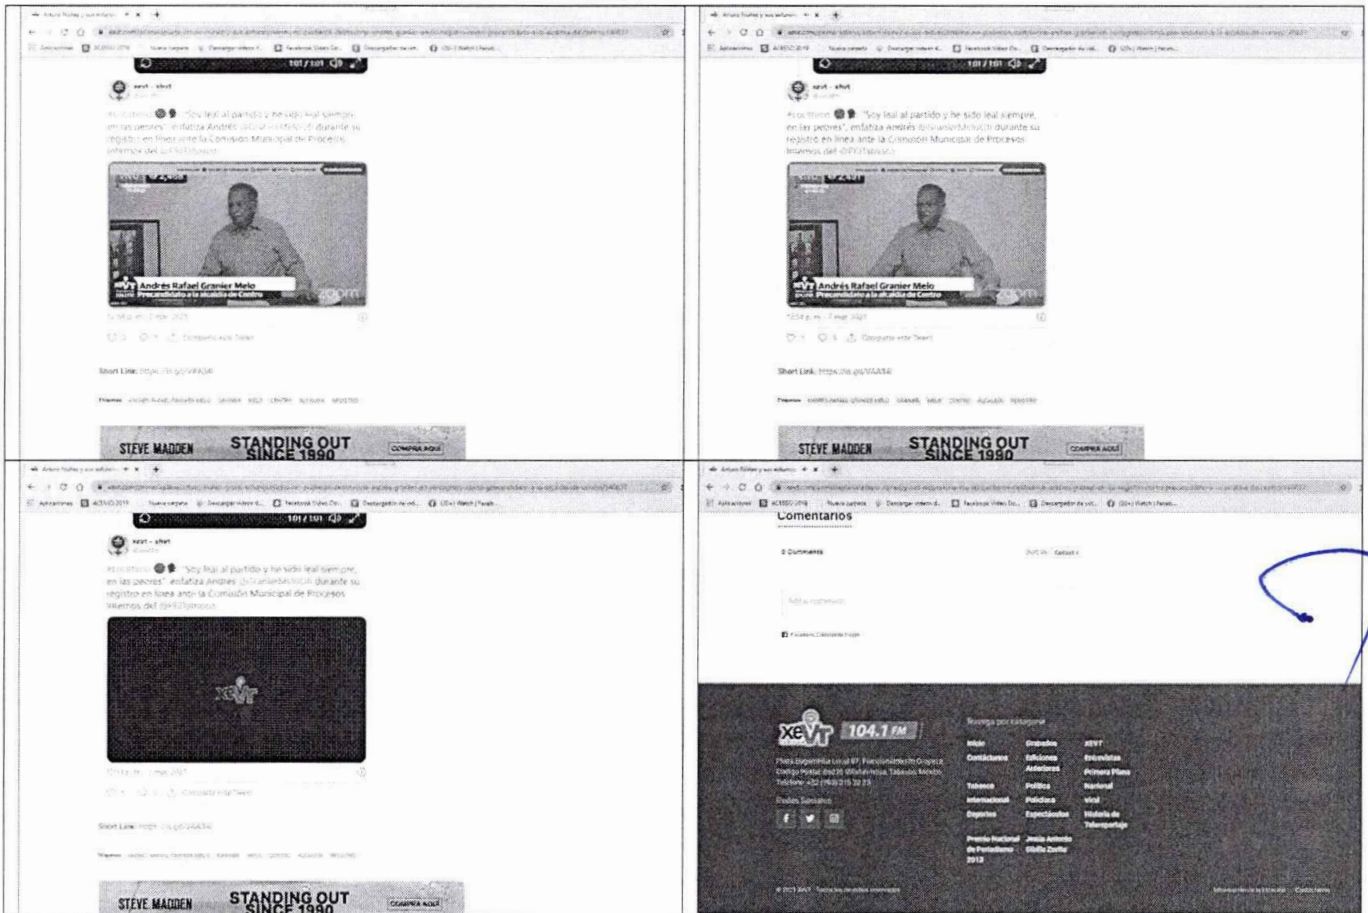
101 / 101

xevt - xhvt

#EnVivo "Soy leal al partido y he sido leal siempre, en las peores", enfatiza Andrés @GranierMeloOf durante su registro en línea ante la Comisión Municipal de Procesos Internos del @PRDTabasco

Andrés Rafael Granier Melo
Precandidato a la alcaldía de Centro

zoom

Short Link: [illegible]

STEVE MADDEN STANDING OUT SINCE 1990 COMPRA AQUÍ

101 / 101

xevt - xhvt

#EnVivo "Soy leal al partido y he sido leal siempre, en las peores", enfatiza Andrés @GranierMeloOf durante su registro en línea ante la Comisión Municipal de Procesos Internos del @PRDTabasco

Andrés Rafael Granier Melo
Precandidato a la alcaldía de Centro

zoom

12:54 p. m. · 7 ene. 2021

Compartir este Tweet

Short Link: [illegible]

STEVE MADDEN STANDING OUT SINCE 1990 COMPRA AQUÍ

101 / 101

xevt - xhvt

#EnVivo "Soy leal al partido y he sido leal siempre, en las peores", enfatiza Andrés @GranierMeloOf durante su registro en línea ante la Comisión Municipal de Procesos Internos del @PRDTabasco

xevt

Compartir este Tweet

Short Link: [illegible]

STEVE MADDEN STANDING OUT SINCE 1990 COMPRA AQUÍ

Comentarios

0 Comments

Add a comment...

Facebook Comments Plugin

xevt 104.1 FM

Navega por categoría

Inicio
Contáctanos
Tabasco
Internacional
Deportes
Premio Nacional de Periodismo 2012

Grabados
Ediciones Anteriores
Política
Policiaca
Espectáculos
Jesús Antonio Sibilla Zurita

XEVT
Entrevistas
Primera Plana
Nacional
Viral
Historia de Teleperiodismo

Redes Sociales

© 2021 XEVT · Todos los derechos reservados